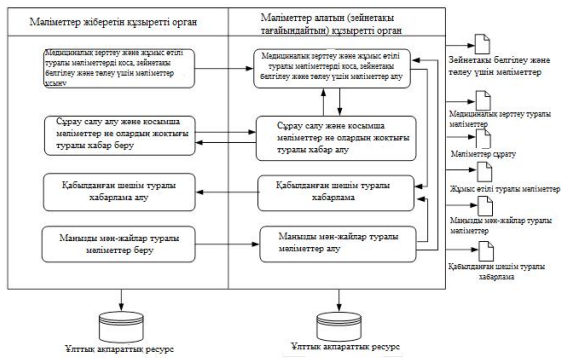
Мәліметтер жіберетін құзыретті орган

Медициналық зерттеу және жұмыс өтілі туралы мәліметтерді қоса, зейнетақы белгілеу және төлеу үшін мәліметтер ұсыну

Сұрау салу алу және қосымша мәліметтер не олардың жоқтығы туралы хабар беру

Қабылданған шешім туралы хабарлама алу

Маңызды мән-жайлар туралы мәліметтер беру

Ұлттық ақпараттық ресурс

Мәліметтер алатын (зейнетақы тағайындайтын) құзыретті орган

Медициналық зерттеу және жұмыс өтілі туралы мәліметтерді қоса, зейнетақы белгілеу және төлеу үшін мәліметтер алу

Сұрау салу және қосымша мәліметтер не олардың жоқтығы туралы хабар алу

Қабылданған шешім туралы хабарлама

Маңызды мән-жайлар туралы мәліметтер алу

Ұлттық ақпараттық ресурс

Зейнетақы белгілеу және төлеу үшін мәліметтер

Медициналық зерттеу туралы мәліметтер

Мәліметтер сұрату

Жұмыс өтілі туралы мәліметтер

Маңызды мән-жайлар туралы мәліметтер

Қабылданған шешім туралы хабарлама